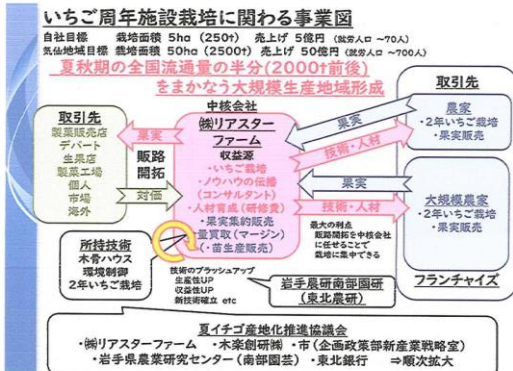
いちご周年施設栽培に関わる事業図

自社目標　栽培面積 5ha（250t） 売上げ 5億円（就労人口 ～70人）

気仙地域目標　栽培面積 50ha（2500t） 売上げ 50億円（就労人口 ～700人）

夏秋期の全国流通量の半分（2000t前後）をまかなう大規模生産地域形成

取引先
製菓販売店
デパート
生果店
製菓工場
個人
市場
海外

果実

販路開拓

対価

中核会社
㈱リアスターファーム

収益源
・いちご栽培
・ノウハウの伝播（コンサルタント）
・人材育成（研修費）
・果実委約販売
・量買取（マージン）
・（苗生産販売）

果実

技術・人材

果実

技術・人材

取引先

農家
・2年いちご栽培
・果実販売

大規模農家
・2年いちご栽培
・果実販売

最大の利点
販路開拓を中核会社に任せることで栽培に集中できる

フランチャイズ

所持技術
木骨ハウス
環境制御
2年いちご栽培

技術のブラッシュアップ
生産性UP
収益性UP
新技術確立 etc

岩手県研南部園研（東北農研）

夏イチゴ産地化推進協議会
・㈱リアスターファーム　・木楽創研㈱　・市（企画政策部新産業戦略室）
・岩手県農業研究センター（南部園芸）・東北銀行　⇒順次拡大